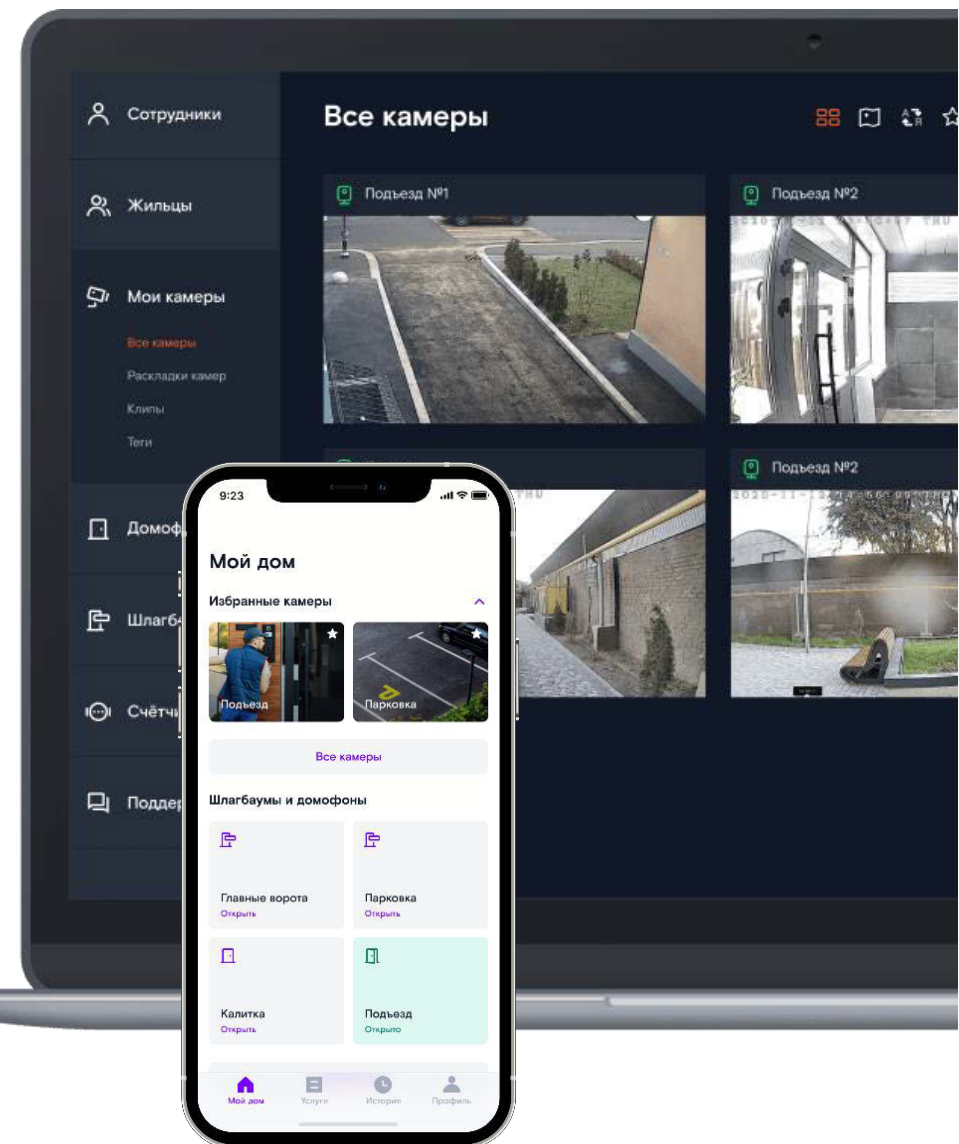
Сотрудники

Жильцы

Мои камеры

Все камеры

Раскладки камер

Клипы

Теги

Домоф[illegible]

Шлагб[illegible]

Счётч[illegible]

Поддер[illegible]

Все камеры

Подъезд №1

Подъезд №2

Подъезд №2

9:23

Мой дом

Избранные камеры

Подъезд

Парковка

Все камеры

Шлагбаумы и домофоны

Главные ворота
Открыть

Парковка
Открыть

Калитка
Открыть

Подъезд
Открыто

Мой дом

Услуги

История

Профиль